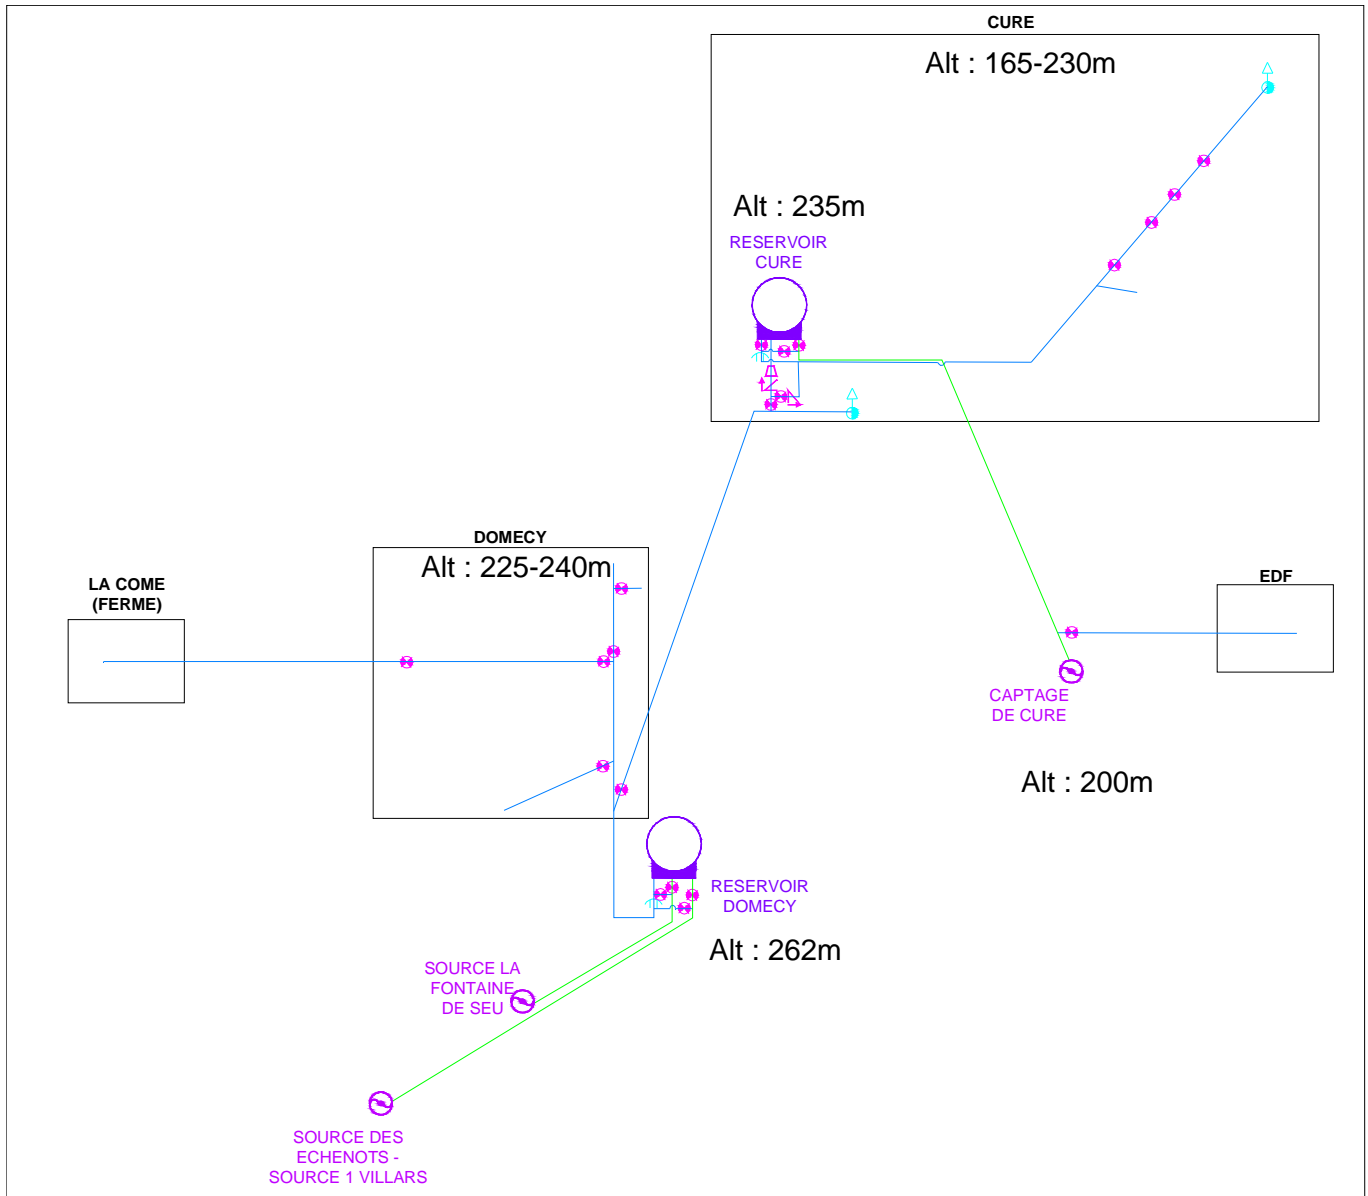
CURE

Alt : 165-230m

Alt : 235m

RESERVOIR CURE

DOMECY

Alt : 225-240m

LA COME (FERME)

EDF

CAPTAGE DE CURE

Alt : 200m

RESERVOIR DOMECY

Alt : 262m

SOURCE LA FONTAINE DE SEU

SOURCE DES ECHENOTS - SOURCE 1 VILLARS